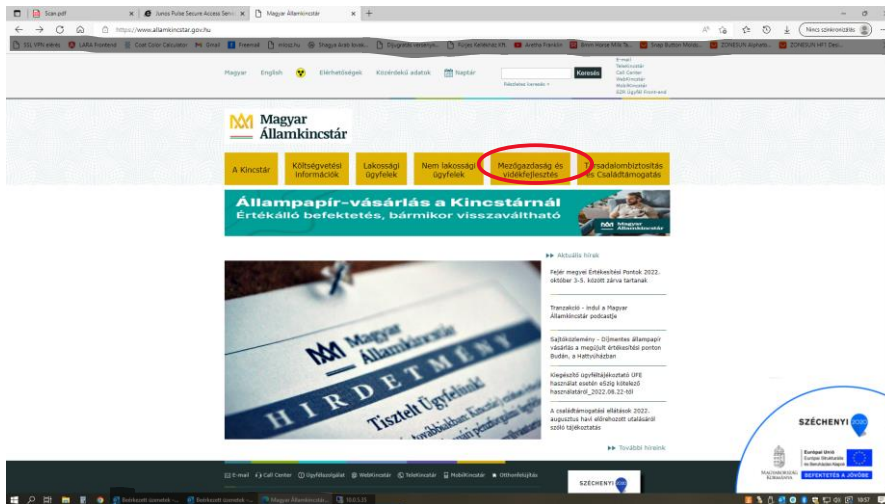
Scan.pdf | Junos Pulse Secure Access Servi | Magyar Államkincstár | +

https://www.allamkincstar.gov.hu

Nincs szinkronizálás

Magyar English Elérhetőségek Közérdekű adatok Naptár Keresés

Részletes keresés »

E-mail
Newsletter
Call Center
WebKincstár
MobilKincstár
ÜGY Ügyfél Frontend

Magyar Államkincstár

A Kincstár | Költségvetési információk | Lakossági ügyfelek | Nem lakossági ügyfelek | Mezőgazdaság és vidékfejlesztés | Társadalombiztosítás és Családtámogatás

Állampapír-vásárlás a Kincstárnál
Értékálló befektetés, bármikor visszaváltható

Magyar Államkincstár

Magyar Államkincstár
HIRDETMÉNY
Tisztelt Ügyfelünk!

▸▸ Aktuális hírek

Fejér megyei Értékesítési Pontok 2022. október 3-5. között zárva tartanak

Tranzakció - indul a Magyar Államkincstár podcastja

Sajtóközlemény - Díjmentes állampapír vásárlás a megújult értékesítési ponton Budán, a Hattyúházban

Kiegészítő ügyféltájékoztató ÜFE használat esetén eszig kötelező használatáról_2022.08.22-től

A családtámogatási ellátások 2022. augusztus havi előrehozott utalásáról szóló tájékoztatás

▸▸ További híreink

E-mail | Call Center | Ügyfélszolgálat | WebKincstár | Telekincstár | Mobilkincstár | Otthonfelújítás

SZÉCHENYI 2020

SZÉCHENYI 2020

Európai Unió
Európai Strukturális és Beruházási Alapok

MAGYARORSZÁG KORMÁNYA

BEFEKTETÉS A JÖVŐBE

Magyar Államkincstár

18:57